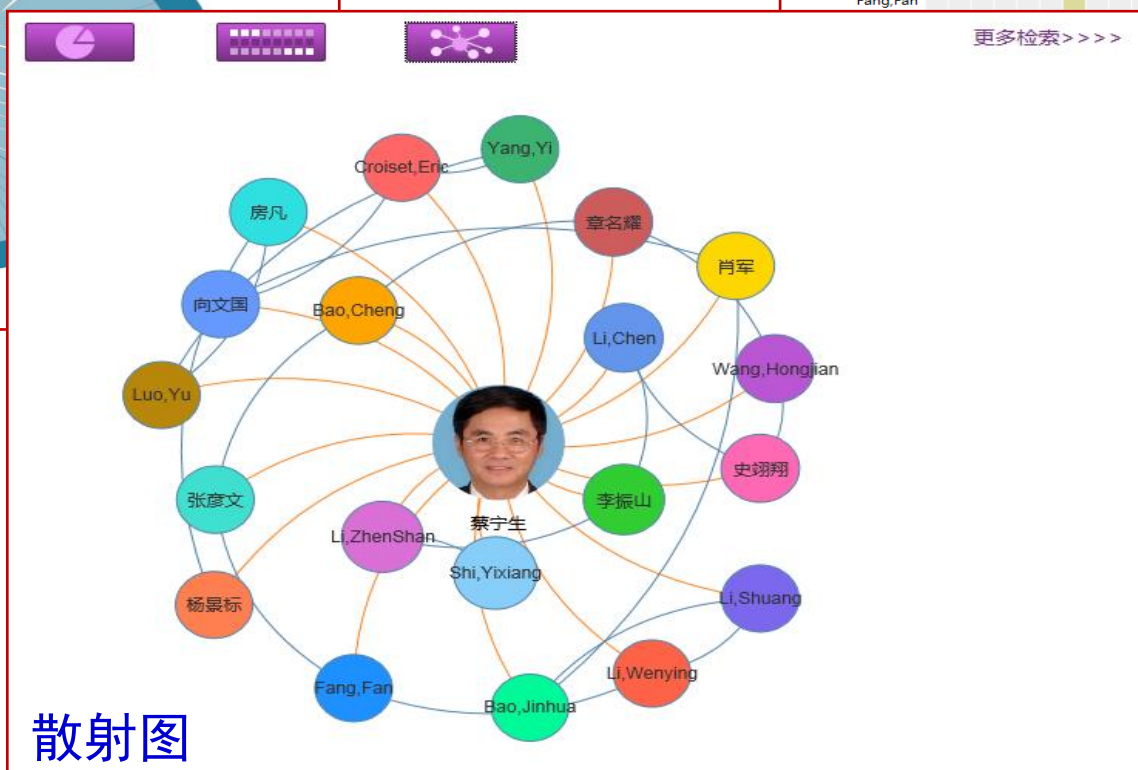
Fang,Fan

更多检索>>>>

Yang,Yi
Croiset,Eric
房凡
章名耀
肖军
向文国
Bao,Cheng
Li,Chen
Wang,Hongjian
Luo,Yu
史翊翔
张彦文
李振山
蔡宁生
Li,ZhenShan
Shi,Yixiang
杨景标
Li,Shuang
Li,Wenying
Fang,Fan
Bao,Jinhua

散射图